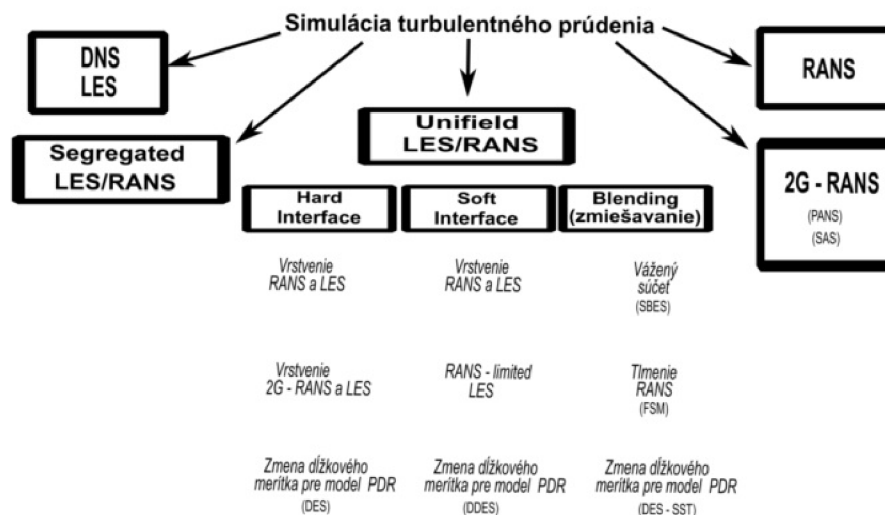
Simulácia turbulentného prúdenia

DNS
LES

RANS

Segregated
LES/RANS

Unifield
LES/RANS

2G - RANS
(PANS)
(SAS)

Hard Interface

Soft Interface

Blending (zmiešavanie)

Vrstvenie RANS a LES

Vrstvenie RANS a LES

Vážený súčet
(SBES)

Vrstvenie 2G - RANS a LES

RANS - limited LES

Tlmenie RANS
(FSM)

Zmena dĺžkového meritka pre model PDR
(DES)

Zmena dĺžkového meritka pre model PDR
(DDES)

Zmena dĺžkového meritka pre model PDR
(DES - SST)